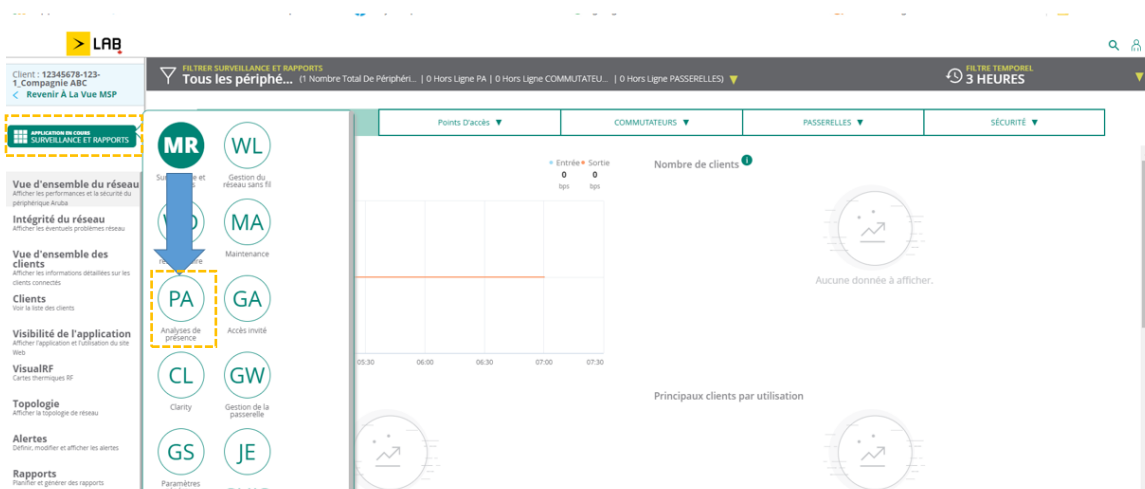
LAB

Client : 12345678-123-1_Compagnie ABC
Revenir À La Vue MSP

FILTRER SURVEILLANCE ET RAPPORTS
Tous les périphé... (1 Nombre Total De Périphéri... | 0 Hors Ligne PA | 0 Hors Ligne COMMUTATEU... | 0 Hors Ligne PASSERELLES)

FILTRE TEMPOREL
3 HEURES

APPLICATION EN COURS
SURVEILLANCE ET RAPPORTS

Vue d'ensemble du réseau
Afficher les performances et la sécurité du périphérique Aruba

Intégrité du réseau
Afficher les éventuels problèmes réseau

Vue d'ensemble des clients
Afficher les informations détaillées sur les clients connectés

Clients
Voir la liste des clients

Visibilité de l'application
Afficher l'application et l'utilisation du site Web

VisualRF
Cartes thermiques RF

Topologie
Afficher la topologie de réseau

Alertes
Définir, modifier et afficher les alertes

Rapports
Planifier et générer des rapports

MR
Surveillance et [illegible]

WL
Gestion du réseau sans fil

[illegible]
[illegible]

MA
Maintenance

PA
Analyses de présence

GA
Accès invité

CL
Clarity

GW
Gestion de la passerelle

GS
Paramètres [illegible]

JE

Points D'accès
COMMUTATEURS
PASSERELLES
SÉCURITÉ

Entrée
Sortie
0
bps
0
bps

05:30
06:00
06:30
07:00
07:30

Nombre de clients

Aucune donnée à afficher.

Principaux clients par utilisation